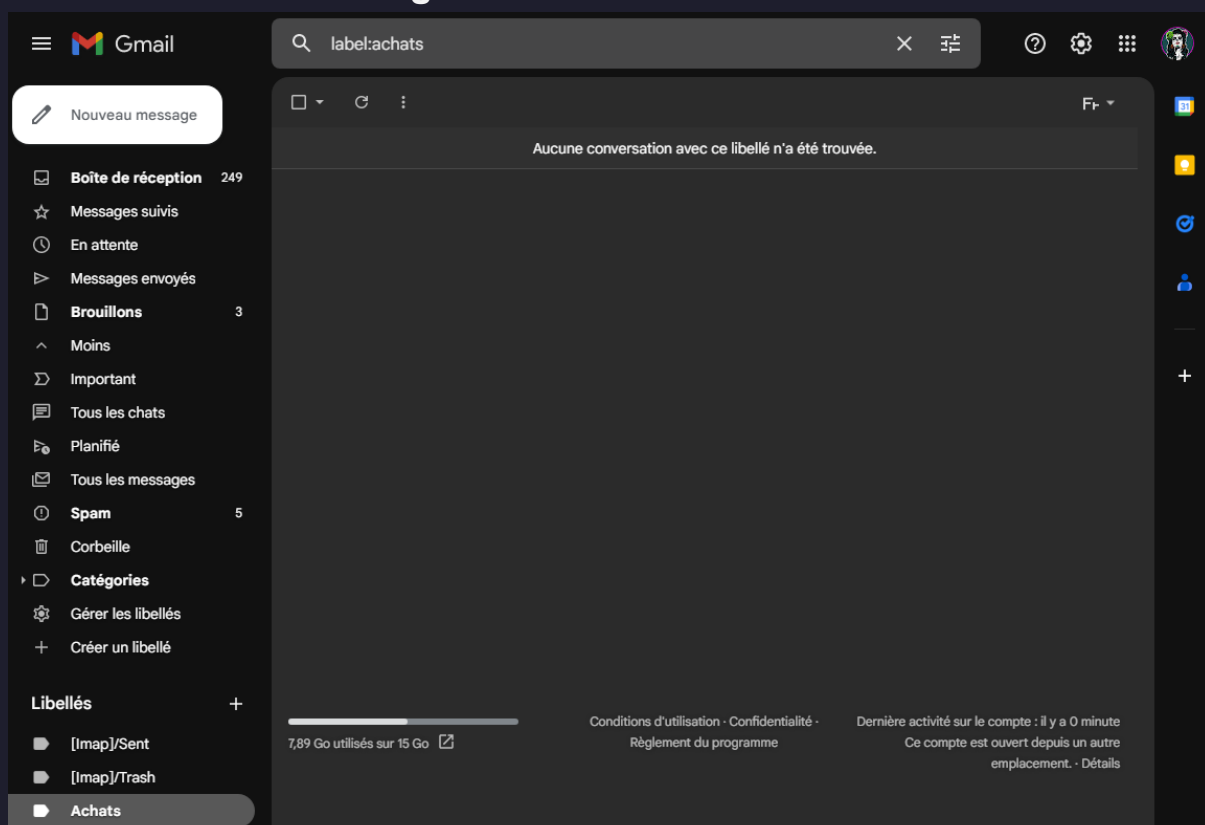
Gmail

label:achats

Nouveau message

Boîte de réception 249
Messages suivis
En attente
Messages envoyés
Brouillons 3
Moins
Important
Tous les chats
Planifié
Tous les messages
Spam 5
Corbeille
Catégories
Gérer les libellés
Créer un libellé

Libellés
[Imap]/Sent
[Imap]/Trash
Achats

Aucune conversation avec ce libellé n'a été trouvée.

7,89 Go utilisés sur 15 Go

Conditions d'utilisation · Confidentialité · Règlement du programme

Dernière activité sur le compte : il y a 0 minute
Ce compte est ouvert depuis un autre emplacement. · Détails